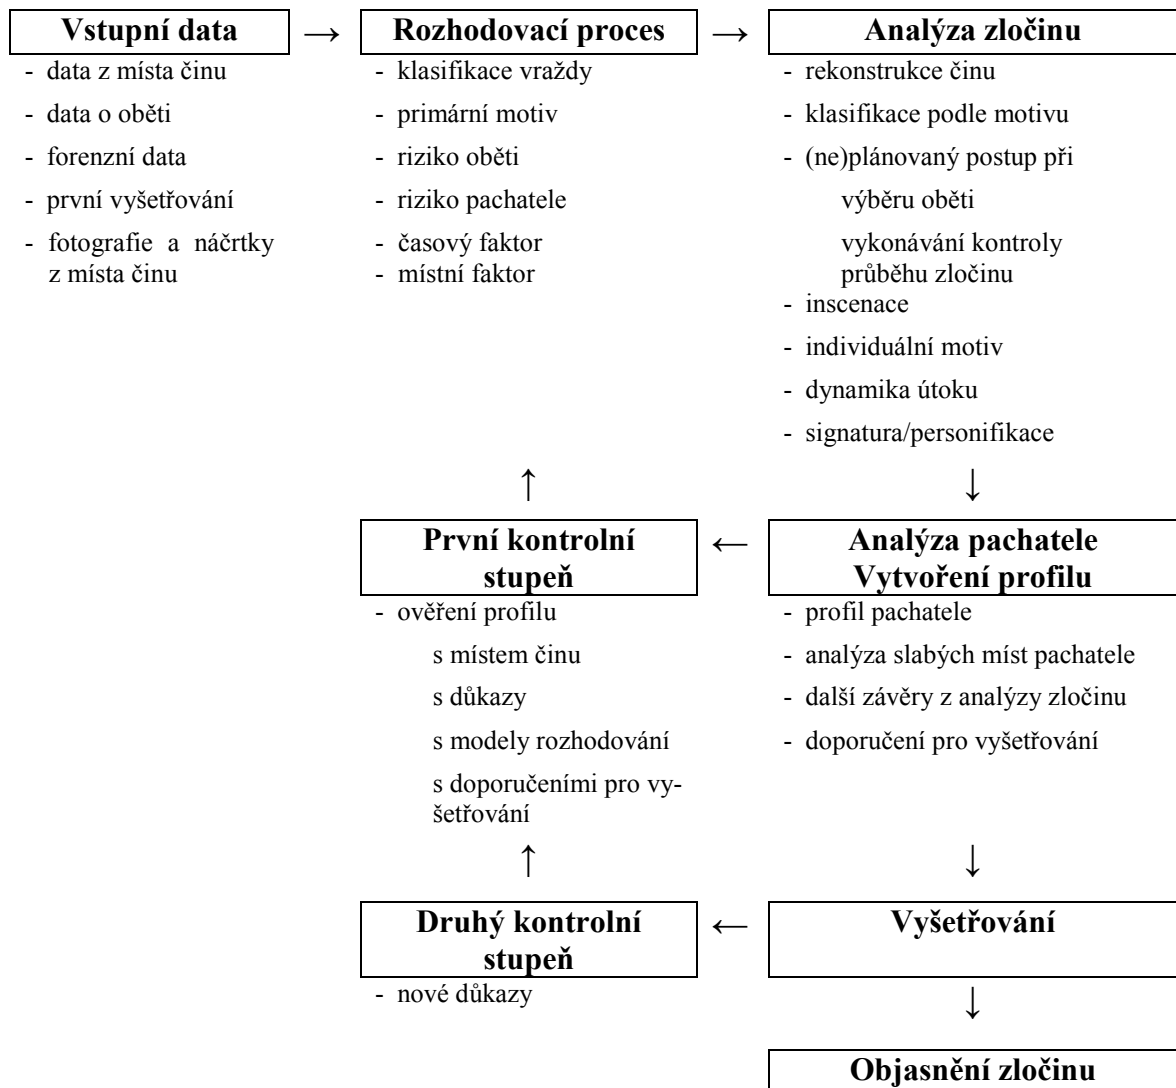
**Vstupní data** → **Rozhodovací proces** → **Analýza zločinu**

- data z místa činu
- data o oběti
- forenzní data
- první vyšetřování
- fotografie a náčrtky z místa činu

- klasifikace vraždy
- primární motiv
- riziko oběti
- riziko pachatele
- časový faktor
- místní faktor

- rekonstrukce činu
- klasifikace podle motivu
- (ne)plánovaný postup při
  výběru oběti
  vykonávání kontroly průběhu zločinu
- inscenace
- individuální motiv
- dynamika útoku
- signatura/personifikace

↑ ↓

**První kontrolní stupeň** ← **Analýza pachatele Vytvoření profilu**

- ověření profilu
  s místem činu
  s důkazy
  s modely rozhodování
  s doporučeními pro vyšetřování

- profil pachatele
- analýza slabých míst pachatele
- další závěry z analýzy zločinu
- doporučení pro vyšetřování

↑ ↓

**Druhý kontrolní stupeň** ← **Vyšetřování**

- nové důkazy

↓

**Objasnění zločinu**